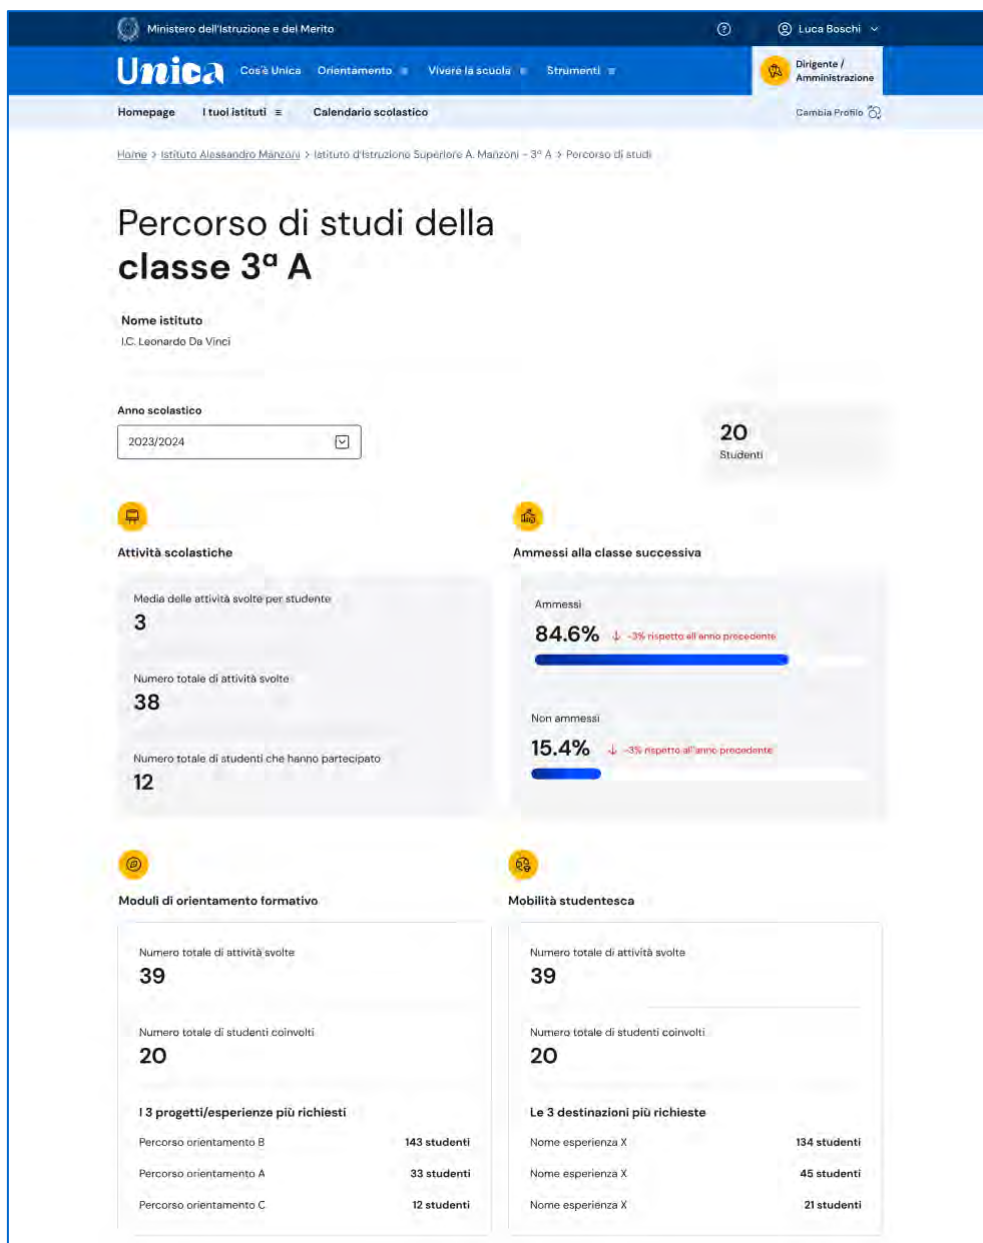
Ministero dell'Istruzione e del Merito

?

Luca Boschi

Unica

Cos'è Unica

Orientamento

Vivere la scuola

Strumenti

Dirigente / Amministrazione

Homepage

I tuoi istituti

Calendario scolastico

Cambia Profilo

Home > Istituto Alessandro Manzoni > Istituto d'Istruzione Superiore A. Manzoni - 3° A > Percorso di studi

Percorso di studi della classe 3ª A

Nome istituto
I.C. Leonardo Da Vinci

Anno scolastico
2023/2024

20
Studenti

Attività scolastiche

Media delle attività svolte per studente
3

Numero totale di attività svolte
38

Numero totale di studenti che hanno partecipato
12

Ammessi alla classe successiva

Ammessi
84.6% ↓ -3% rispetto all'anno precedente

Non ammessi
15.4% ↓ -3% rispetto all'anno precedente

Moduli di orientamento formativo

Numero totale di attività svolte
39

Numero totale di studenti coinvolti
20

I 3 progetti/esperienze più richiesti

| | |
|---|---|
| Percorso orientamento B | 143 studenti |
| Percorso orientamento A | 33 studenti |
| Percorso orientamento C | 12 studenti |

Mobilità studentesca

Numero totale di attività svolte
39

Numero totale di studenti coinvolti
20

Le 3 destinazioni più richieste

| | |
|---|---|
| Nome esperienza X | 134 studenti |
| Nome esperienza X | 45 studenti |
| Nome esperienza X | 21 studenti |